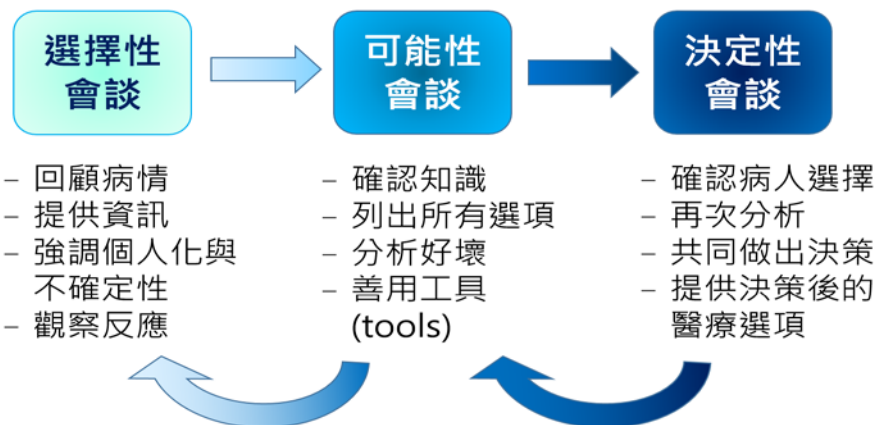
選擇性會談

可能性會談

決定性會談

– 回顧病情
– 提供資訊
– 強調個人化與不確定性
– 觀察反應

– 確認知識
– 列出所有選項
– 分析好壞
– 善用工具 (tools)

– 確認病人選擇
– 再次分析
– 共同做出決策
– 提供決策後的醫療選項